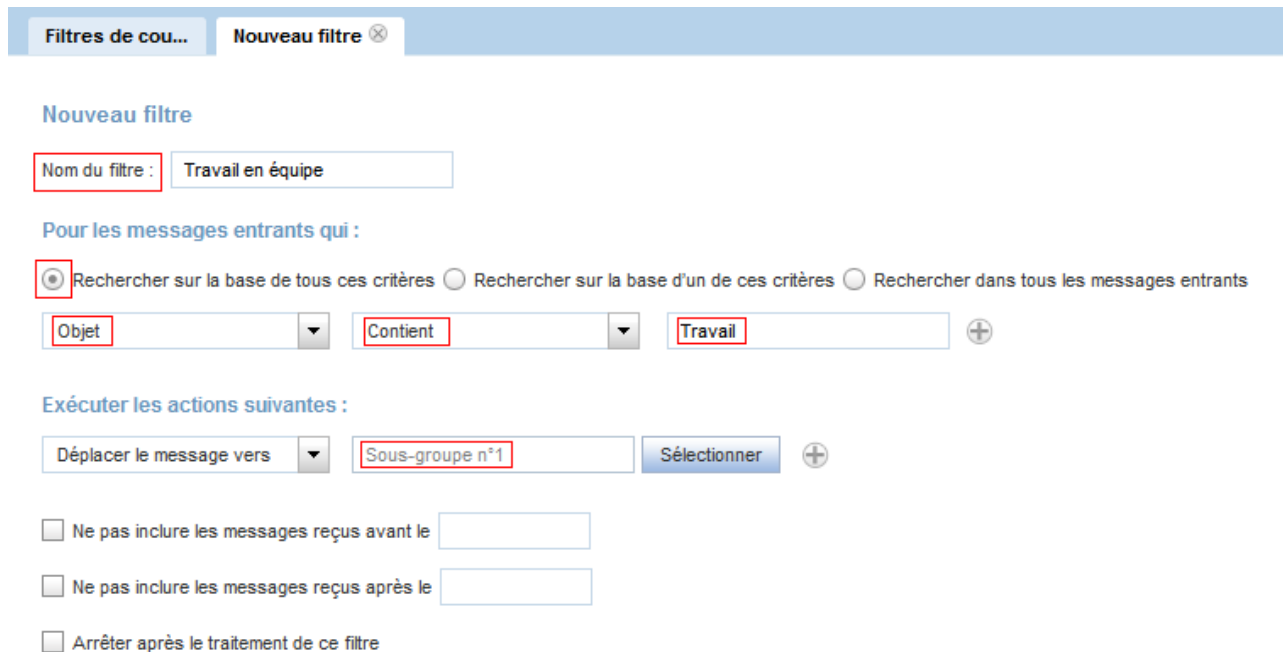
Filtres de cou... Nouveau filtre

Nouveau filtre

Nom du filtre : Travail en équipe

Pour les messages entrants qui :

Rechercher sur la base de tous ces critères Rechercher sur la base d'un de ces critères Rechercher dans tous les messages entrants

Objet Contient Travail

Exécuter les actions suivantes :

Déplacer le message vers Sous-groupe n°1 Sélectionner

Ne pas inclure les messages reçus avant le

Ne pas inclure les messages reçus après le

Arrêter après le traitement de ce filtre